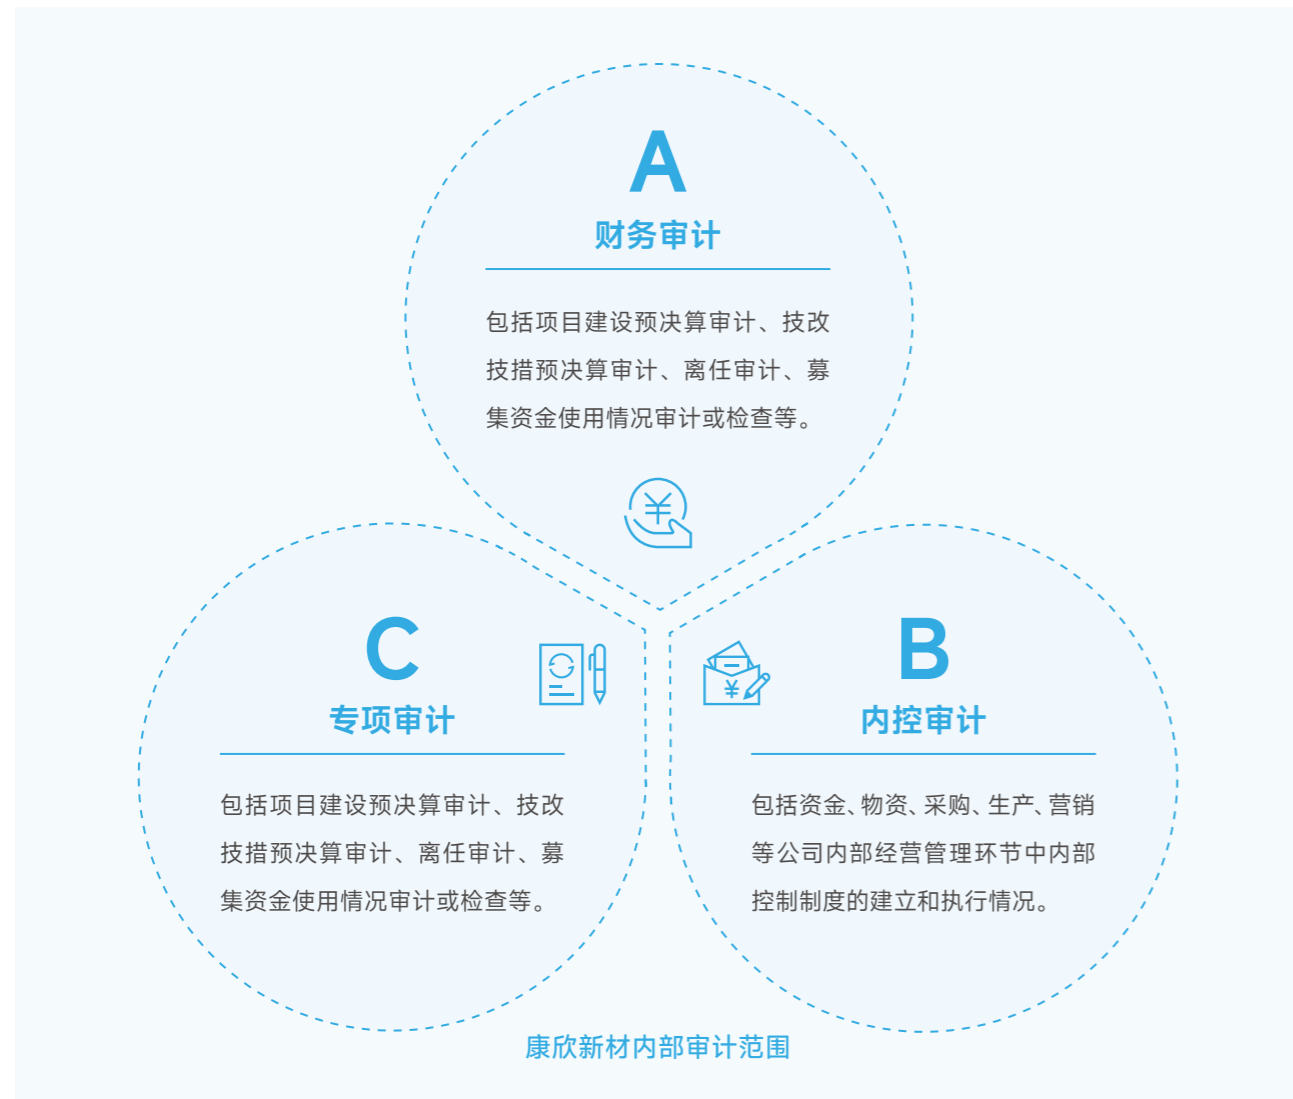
A

财务审计

包括项目建设预决算审计、技改技措预决算审计、离任审计、募集资金使用情况审计或检查等。

C

专项审计

包括项目建设预决算审计、技改技措预决算审计、离任审计、募集资金使用情况审计或检查等。

¥

B

内控审计

包括资金、物资、采购、生产、营销等公司内部经营管理环节中内部控制制度的建立和执行情况。

康欣新材内部审计范围